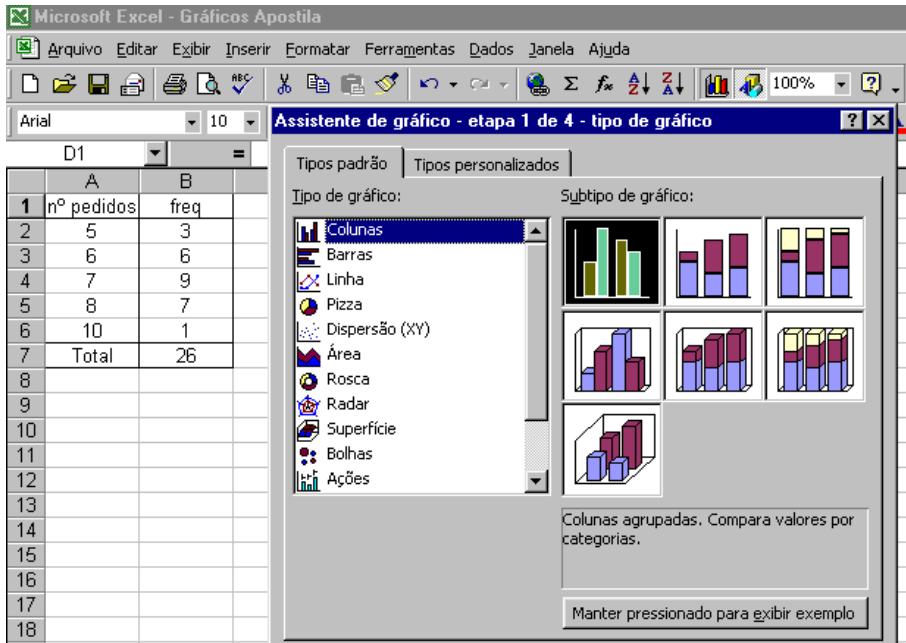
Microsoft Excel - Gráficos Apostila

Arquivo Editar Exibir Inserir Formatar Ferramentas Dados Janela Ajuda

100%

Arial 10

D1 =

| | A | B |
|---|---|---|
| 1 | nº pedidos | freq |
| 2 | 5 | 3 |
| 3 | 6 | 6 |
| 4 | 7 | 9 |
| 5 | 8 | 7 |
| 6 | 10 | 1 |
| 7 | Total | 26 |
| 8 | | |
| 9 | | |
| 10 | | |
| 11 | | |
| 12 | | |
| 13 | | |
| 14 | | |
| 15 | | |
| 16 | | |
| 17 | | |
| 18 | | |

Assistente de gráfico - etapa 1 de 4 - tipo de gráfico

Tipos padrão | Tipos personalizados

Tipo de gráfico:
Colunas
Barras
Linha
Pizza
Dispersão (XY)
Área
Rosca
Radar
Superfície
Bolhas
Ações

Subtipo de gráfico:

Colunas agrupadas. Compara valores por categorias.

Manter pressionado para exibir exemplo